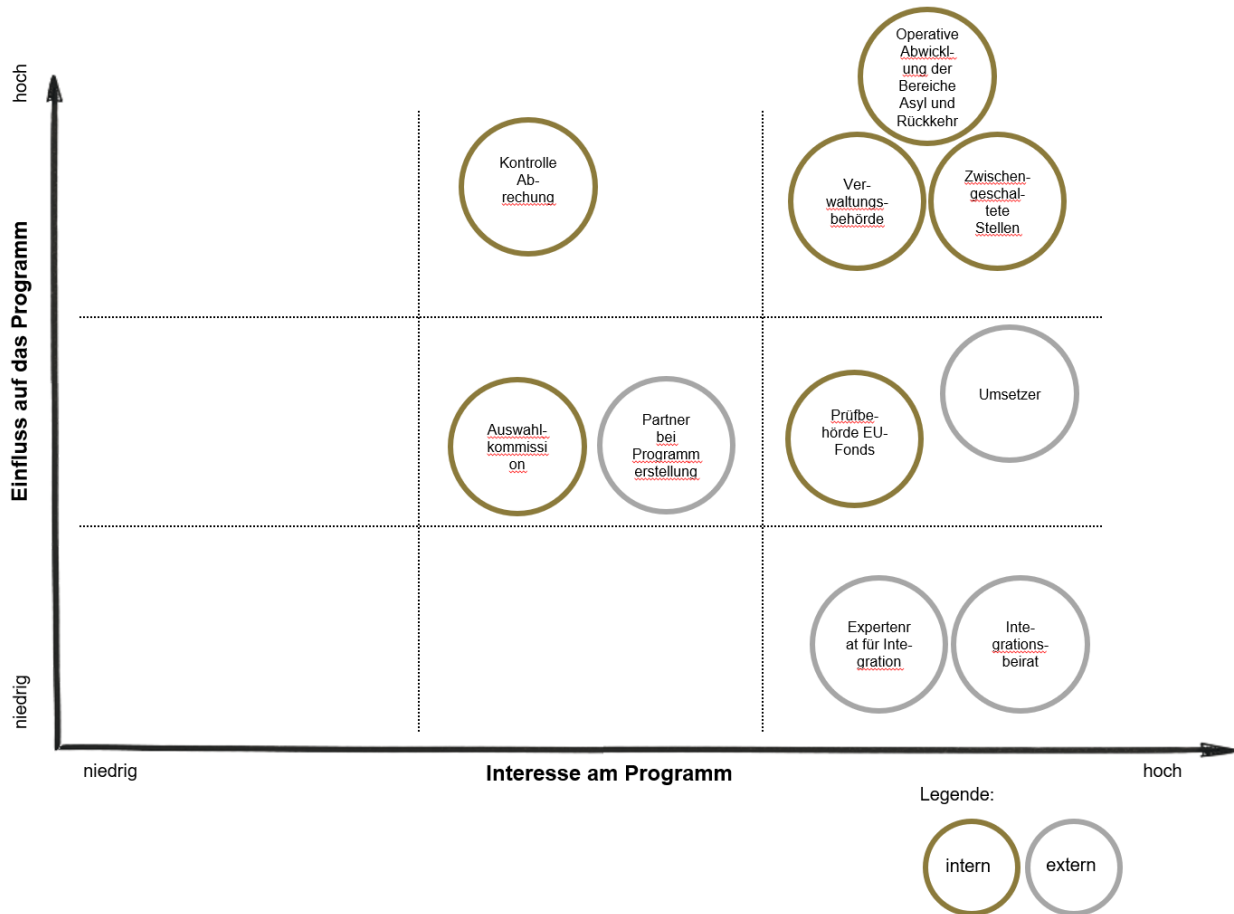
hoch

Einfluss auf das Programm

niedrig

Operative Abwickl-ung der Bereiche Asyl und Rückkehr

Kontrolle Ab-rechung

Ver-waltungs-behörde

Zwischen-geschal-tete Stellen

Auswahl-kommissi on

Partner bei Programm erstellung

Prüfbe-hörde EU-Fonds

Umsetzer

Expertenr at für Inte-gration

Inte-grations-beirat

niedrig

Interesse am Programm

hoch

Legende:

intern

extern